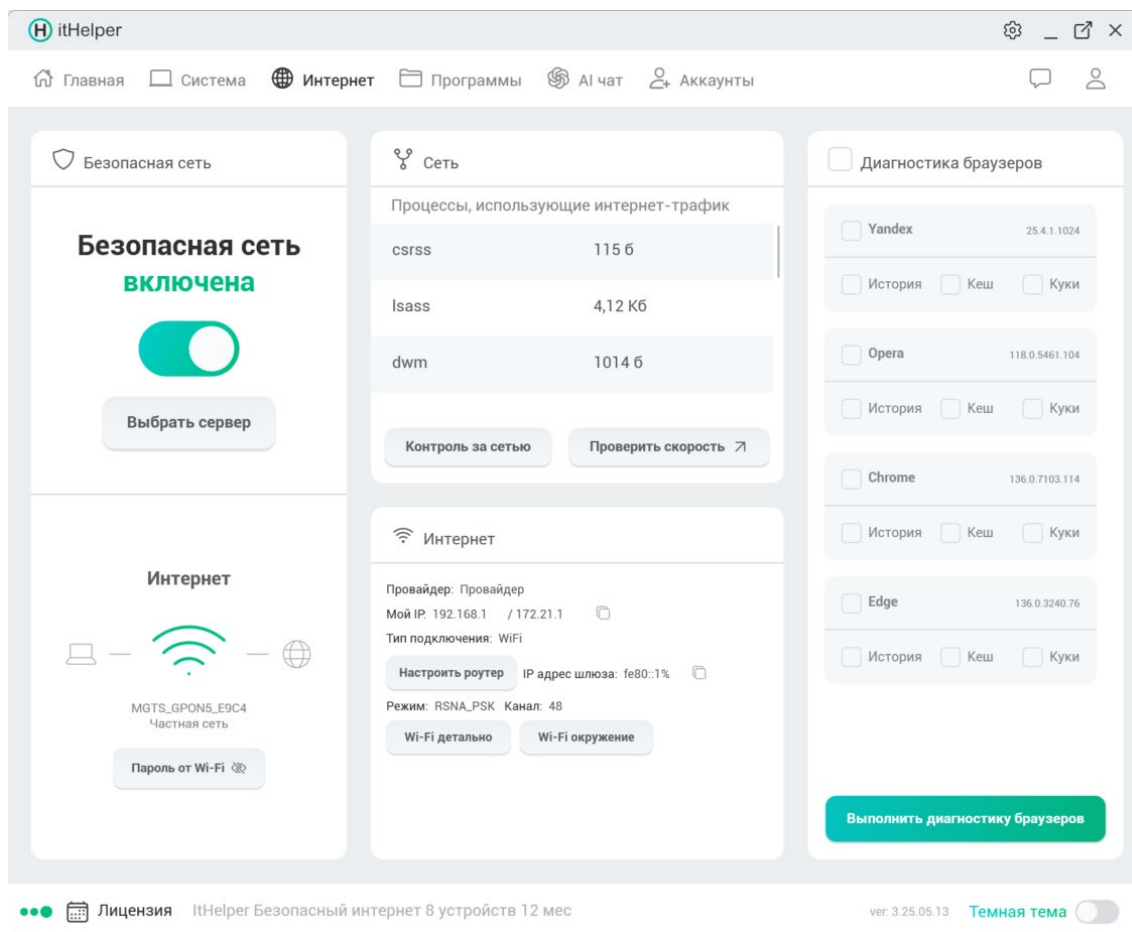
itHelper

Главная Система Интернет Программы AI чат Аккаунты

Безопасная сеть

Безопасная сеть включена

Выбрать сервер

Интернет

MGTS_GPON5_E9C4
Частная сеть

Пароль от Wi-Fi

Сеть

Процессы, использующие интернет-трафик

| csrss | 115 б |
|---|---|
| lsass | 4,12 Кб |
| dwm | 1014 б |

Контроль за сетью

Проверить скорость

Интернет

Провайдер: Провайдер
Мой IP: 192.168.1 / 172.21.1
Тип подключения: WiFi
Настроить роутер IP адрес шлюза: fe80::1%
Режим: RSNA_PSK Канал: 48
Wi-Fi детально Wi-Fi окружение

Диагностика браузеров

Yandex 25.4.1.1024
История Кеш Куки

Opera 118.0.5461.104
История Кеш Куки

Chrome 136.0.7103.114
История Кеш Куки

Edge 136.0.3240.76
История Кеш Куки

Выполнить диагностику браузеров

Лицензия ItHelper Безопасный интернет 8 устройств 12 мес

ver. 3.25.05.13 Темная тема